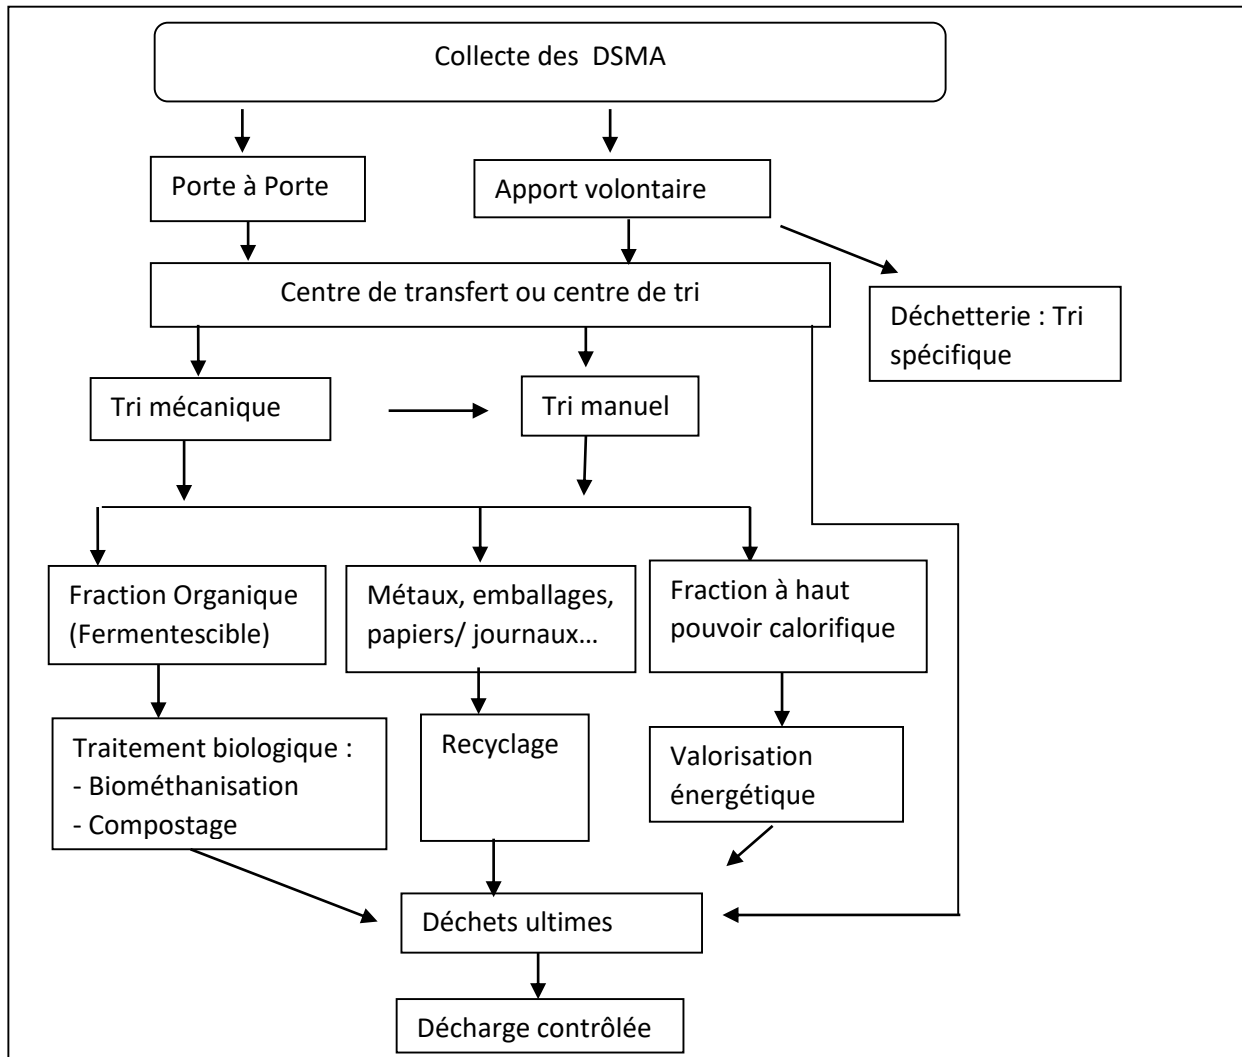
Collecte des DSMA

Porte à Porte

Apport volontaire

Centre de transfert ou centre de tri

Déchetterie : Tri spécifique

Tri mécanique

Tri manuel

Fraction Organique (Fermentescible)

Métaux, emballages, papiers/ journaux…

Fraction à haut pouvoir calorifique

Traitement biologique :
- Biométhanisation
- Compostage

Recyclage

Valorisation énergétique

Déchets ultimes

Décharge contrôlée